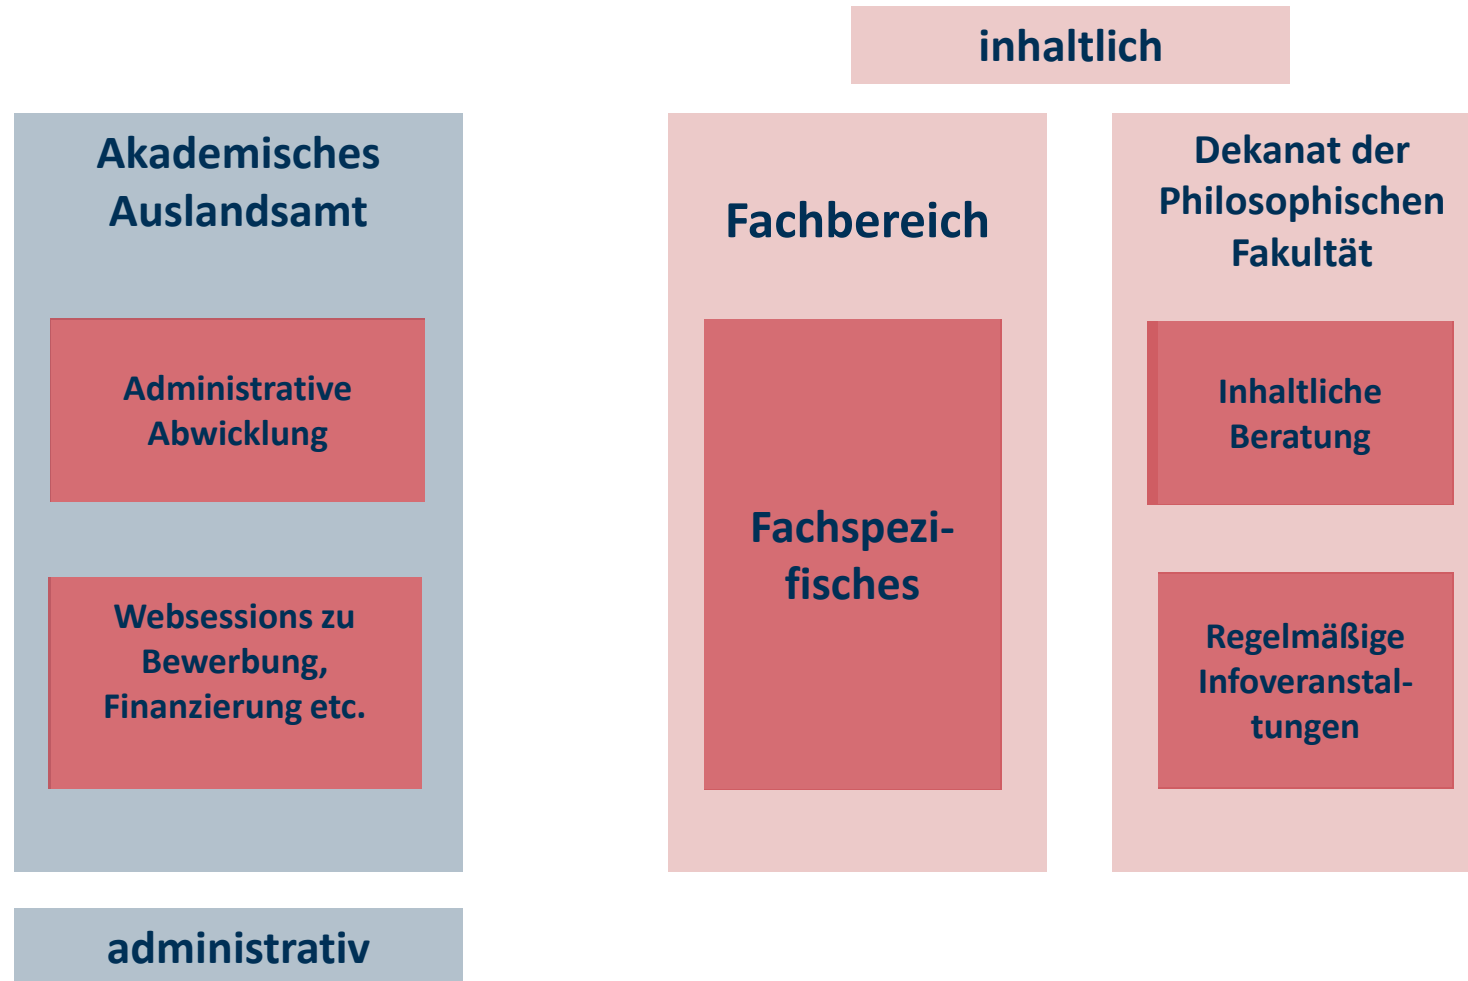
inhaltlich

Akademisches Auslandsamt

Administrative Abwicklung

Websessions zu Bewerbung, Finanzierung etc.

Fachbereich

Fachspezifisches

Dekanat der Philosophischen Fakultät

Inhaltliche Beratung

Regelmäßige Infoveranstaltungen

administrativ